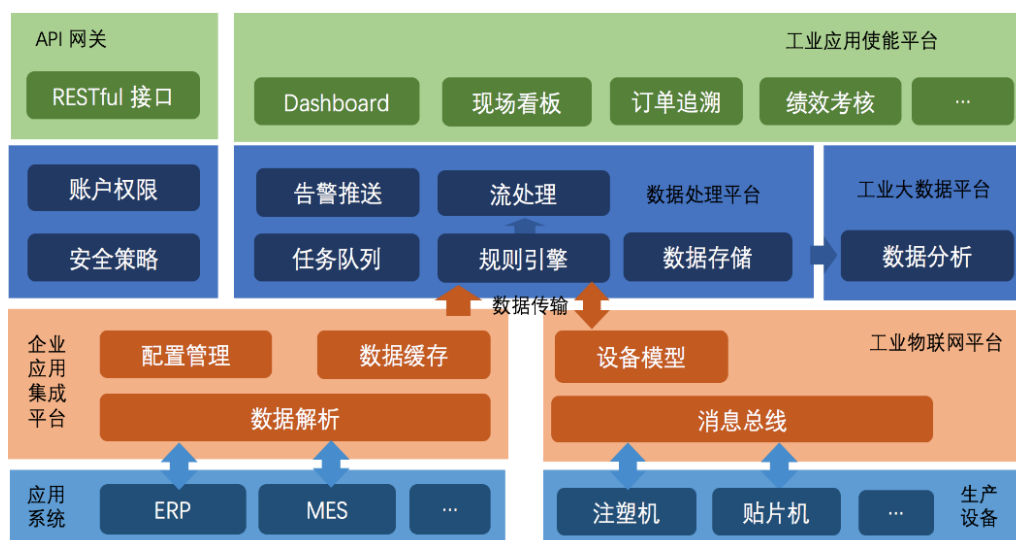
API 网关

RESTful 接口

工业应用使能平台

Dashboard

现场看板

订单追溯

绩效考核

...

账户权限

安全策略

告警推送

流处理

数据处理平台

任务队列

规则引擎

数据存储

工业大数据平台

数据分析

数据传输

企业应用集成平台

配置管理

数据缓存

数据解析

设备模型

工业物联网平台

消息总线

应用系统

ERP

MES

...

注塑机

贴片机

...

生产设备